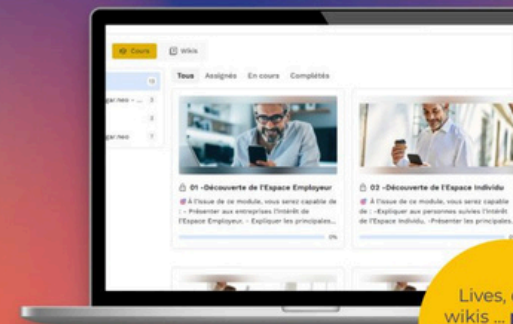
Cours
Wikis
Tous Assignés En cours Complétés
gar.neo
gar.neo
01 -Découverte de l'Espace Employeur
À l'issue de ce module, vous serez capable de : - Présenter aux entreprises l'intérêt de l'Espace Employeur. - Expliquer les principales...
0%
02 -Découverte de l'Espace Individu
À l'issue de ce module, vous serez capable de : -Expliquer aux personnes suivies l'intérêt de l'Espace Individu. -Présenter les princi...
Lives, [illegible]
wikis ... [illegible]